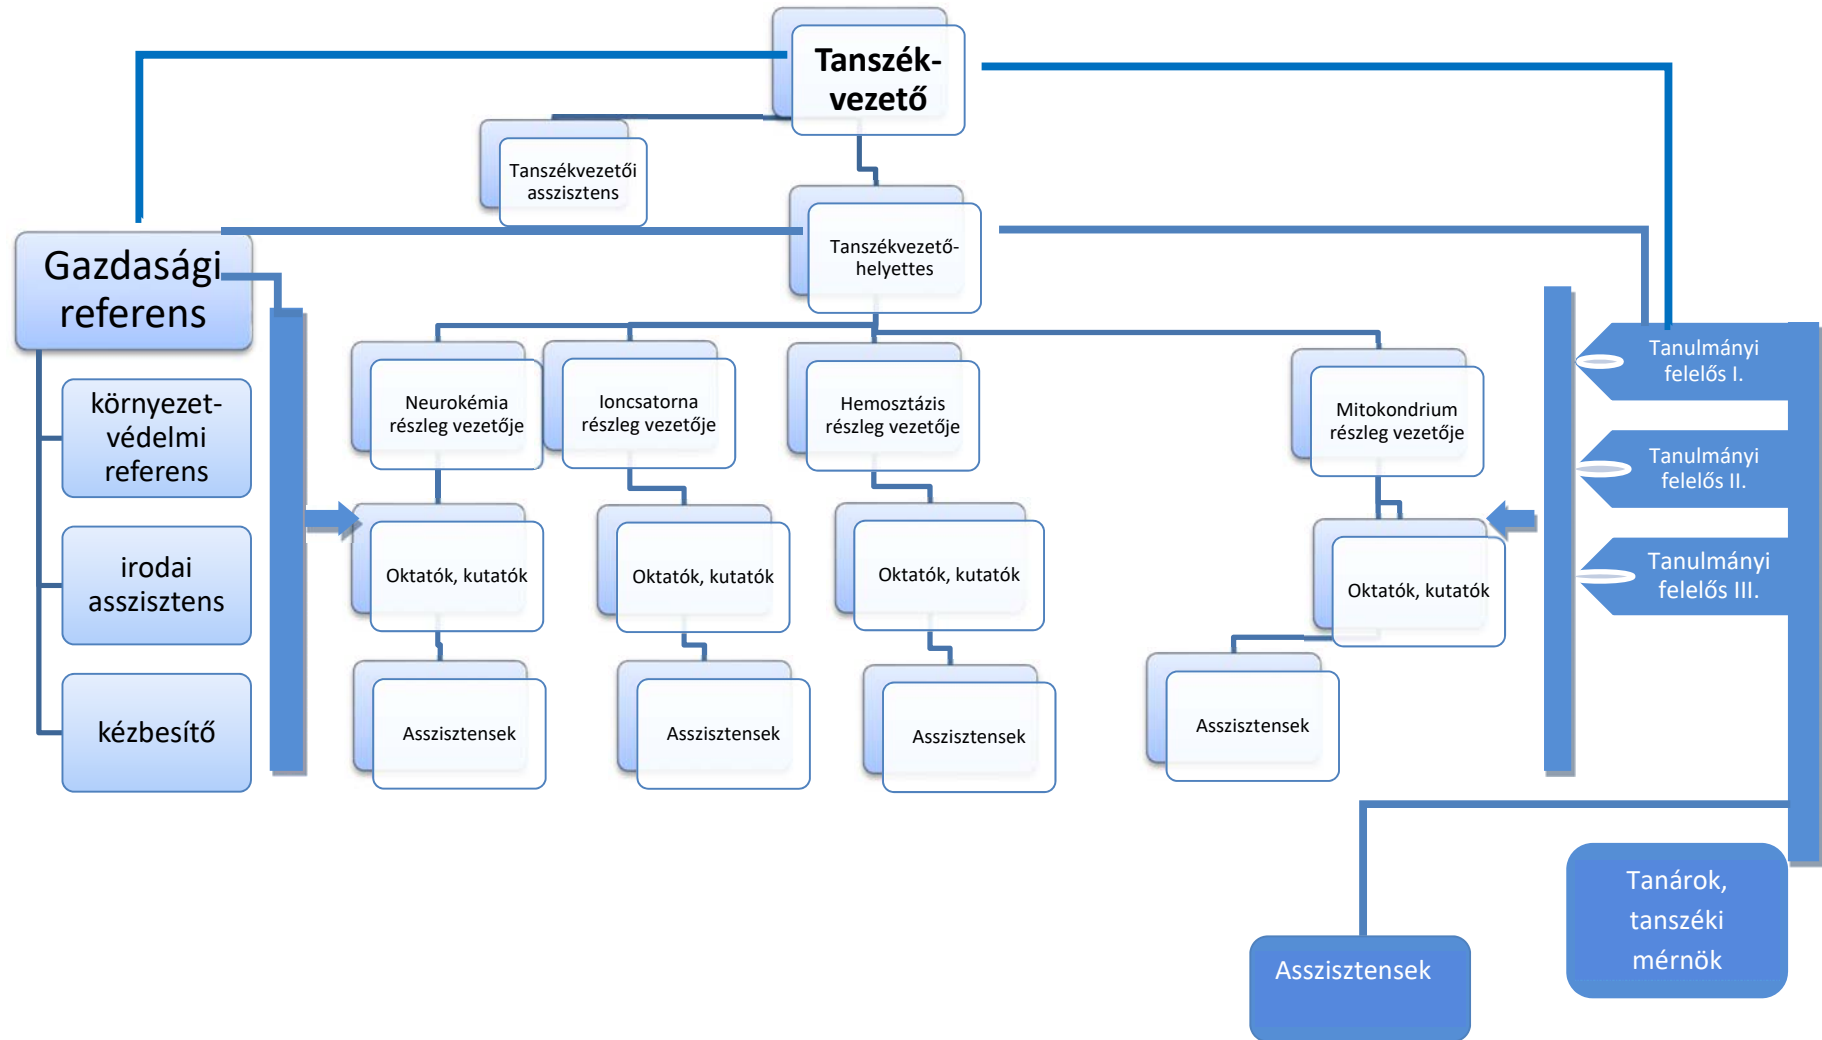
Tanszékvezető

Tanszékvezetői asszisztens

Tanszékvezető-helyettes

Gazdasági referens

környezetvédelmi referens

irodai asszisztens

kézbesítő

Neurokémia részleg vezetője

Ioncsatorna részleg vezetője

Hemosztázis részleg vezetője

Mitokondrium részleg vezetője

Oktatók, kutatók

Oktatók, kutatók

Oktatók, kutatók

Oktatók, kutatók

Asszisztensek

Asszisztensek

Asszisztensek

Asszisztensek

Tanulmányi felelős I.

Tanulmányi felelős II.

Tanulmányi felelős III.

Tanárok, tanszéki mérnök

Asszisztensek